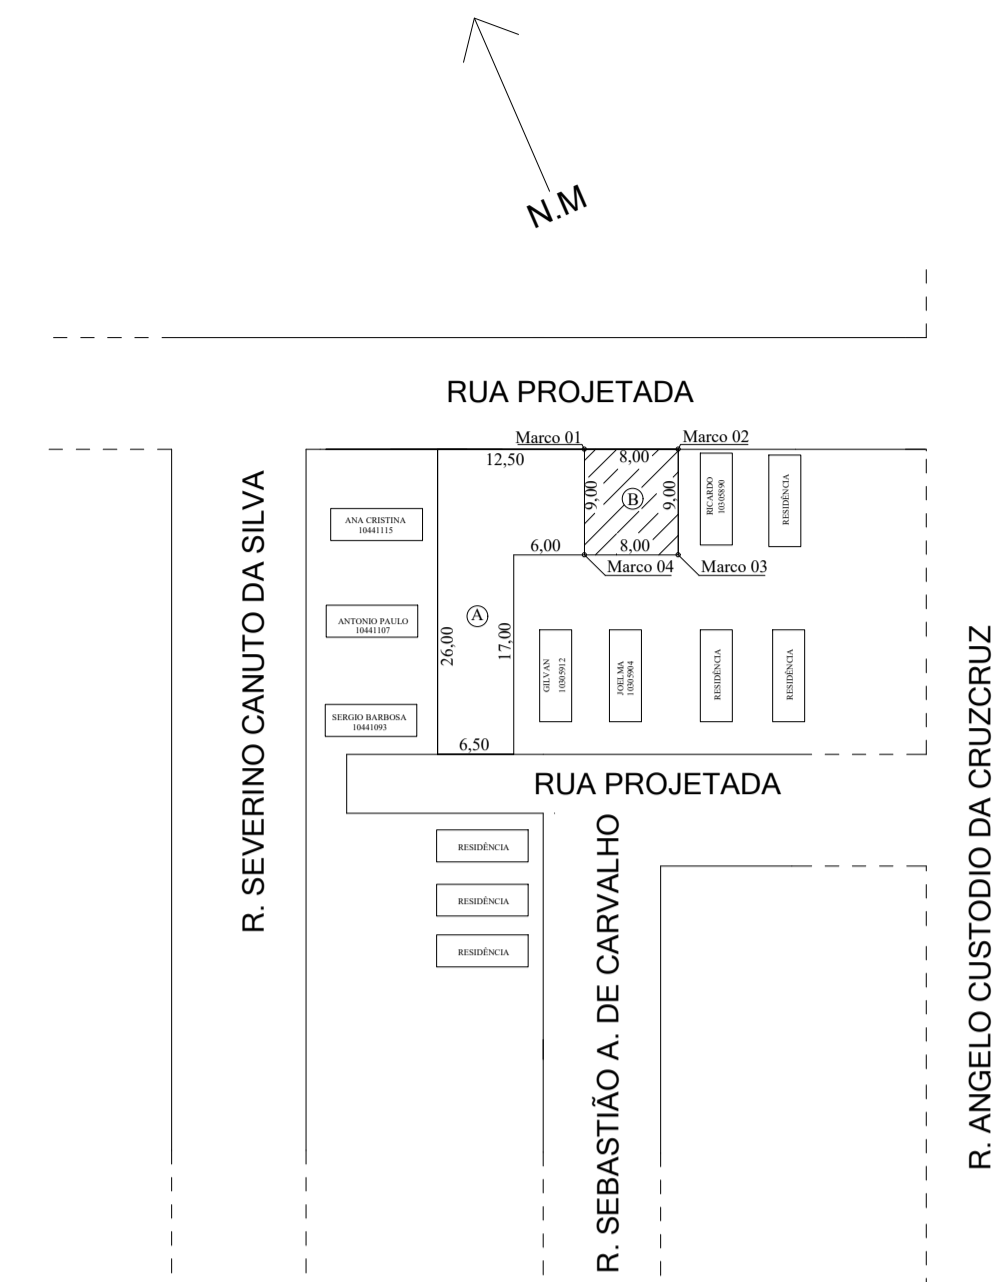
N.M

RUA PROJETADA

Marco 01
Marco 02
12,50
8,00
9,00
B
9,00
RICARDO
10305890
RESIDÊNCIA
6,00
8,00
Marco 04
Marco 03

R. SEVERINO CANUTO DA SILVA

ANA CRISTINA
10441115

ANTONIO PAULO
10441107

SERGIO BARBOSA
10441093

A
26,00
17,00
6,50

GILVAN
10305912

JOELMA
10305904

RESIDÊNCIA

RESIDÊNCIA

RUA PROJETADA

RESIDÊNCIA

RESIDÊNCIA

RESIDÊNCIA

R. SEBASTIÃO A. DE CARVALHO

R. ANGELO CUSTODIO DA CRUZCRUZ